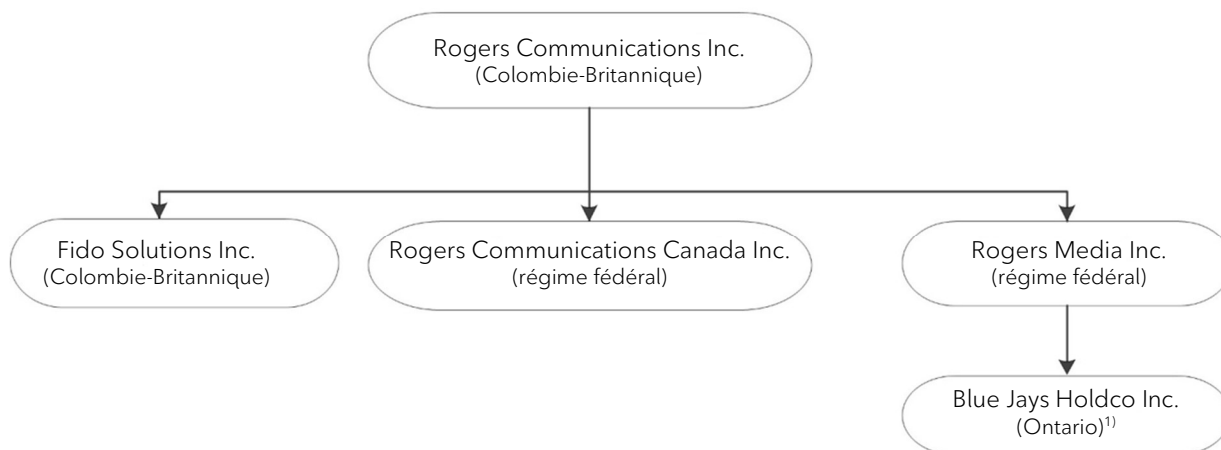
Rogers Communications Inc.
(Colombie-Britannique)

Fido Solutions Inc.
(Colombie-Britannique)

Rogers Communications Canada Inc.
(régime fédéral)

Rogers Media Inc.
(régime fédéral)

Blue Jays Holdco Inc.
(Ontario)$^{1)}$